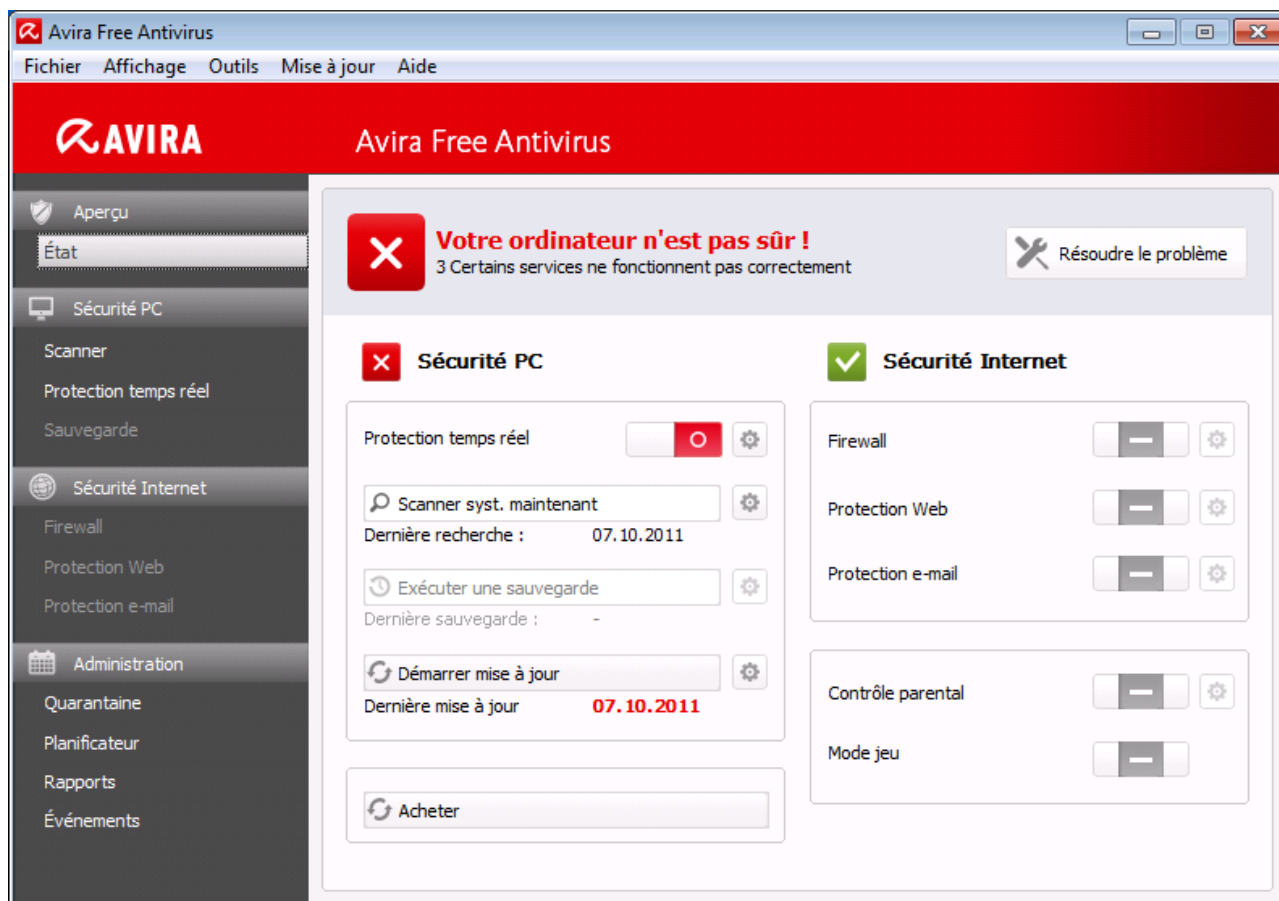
Avira Free Antivirus

Fichier Affichage Outils Mise à jour Aide

AVIRA

Avira Free Antivirus

Aperçu
État
Sécurité PC
Scanner
Protection temps réel
Sauvegarde
Sécurité Internet
Firewall
Protection Web
Protection e-mail
Administration
Quarantaine
Planificateur
Rapports
Événements

Votre ordinateur n'est pas sûr !
3 Certains services ne fonctionnent pas correctement

Résoudre le problème

Sécurité PC

Protection temps réel

O

Scanner syst. maintenant
Dernière recherche : 07.10.2011

Exécuter une sauvegarde
Dernière sauvegarde : -

Démarrer mise à jour
Dernière mise à jour 07.10.2011

Acheter

Sécurité Internet

Firewall

Protection Web

Protection e-mail

Contrôle parental

Mode jeu